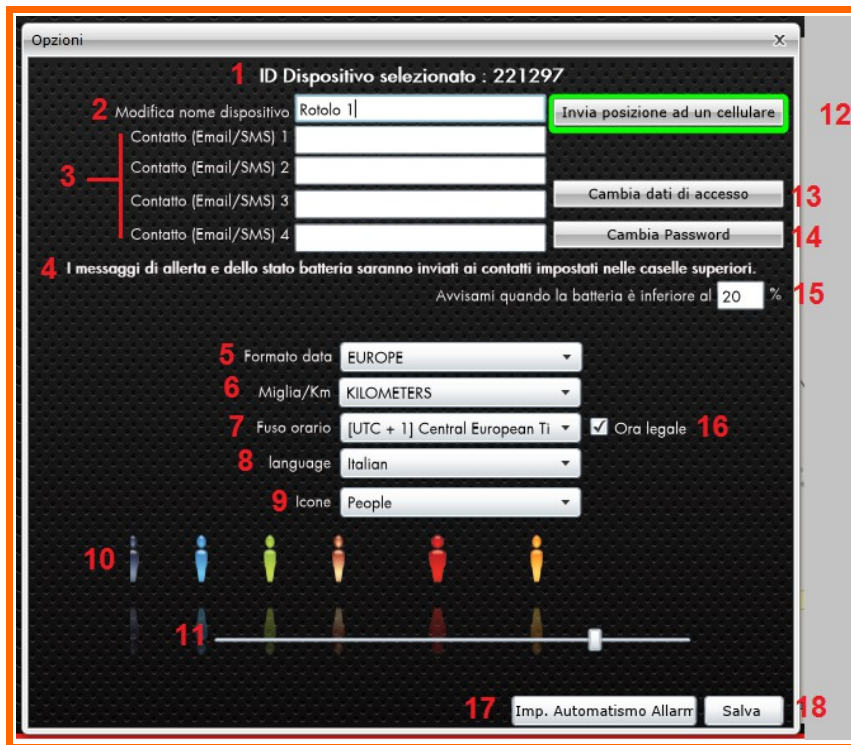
Opzioni

X

1 ID Dispositivo selezionato : 221297

2 Modifica nome dispositivo Rotolo 1

Invia posizione ad un cellulare 12

3 Contatto (Email/SMS) 1

Contatto (Email/SMS) 2

Contatto (Email/SMS) 3

Cambia dati di accesso 13

Contatto (Email/SMS) 4

Cambia Password 14

4 I messaggi di allerta e dello stato batteria saranno inviati ai contatti impostati nelle caselle superiori.

Avvisami quando la batteria è inferiore al 20 % 15

5 Formato data EUROPE

6 Miglia/Km KILOMETERS

7 Fuso orario [UTC + 1] Central European Ti

Ora legale 16

8 language Italian

9 Icone People

10

11

17 Imp. Automatismo Allarm

Salva 18